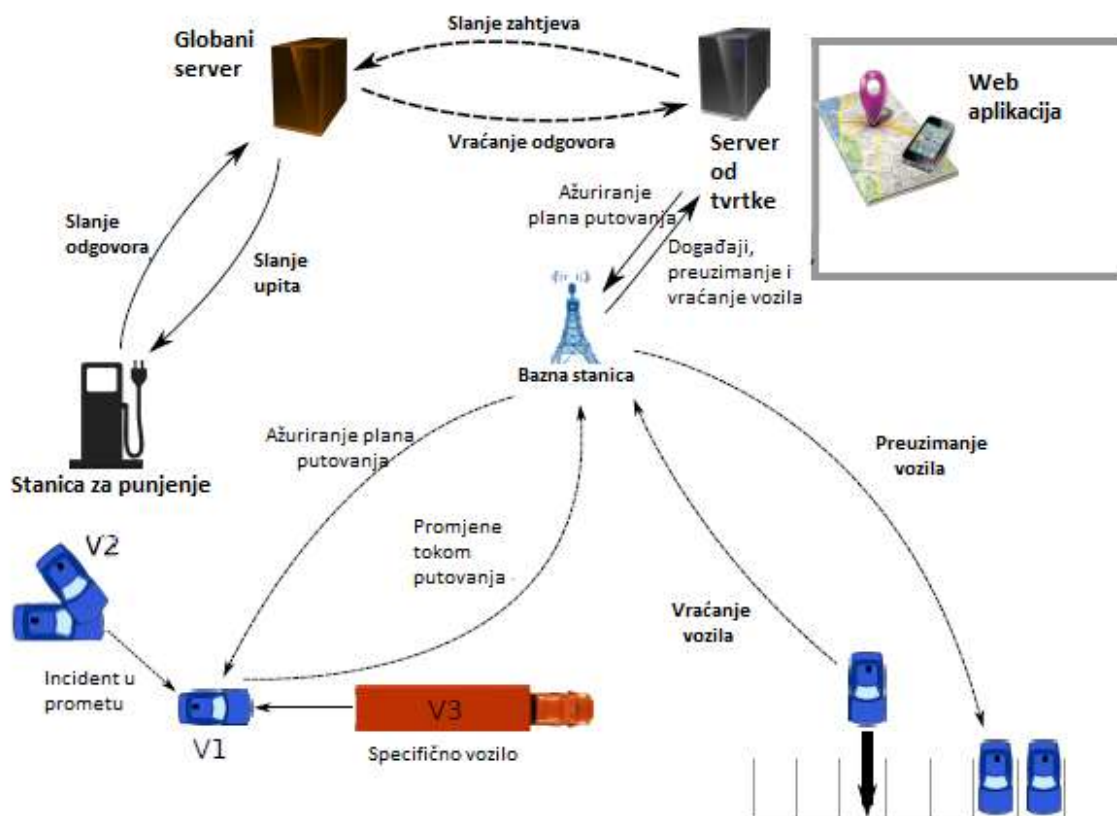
Globani server

Slanje zahtjeva

Vraćanje odgovora

Server od tvrtke

Web aplikacija

Ažuriranje plana putovanja

Događaji, preuzimanje i vraćanje vozila

Slanje odgovora

Slanje upita

Bazna stanica

Stanica za punjenje

Ažuriranje plana putovanja

Preuzimanje vozila

Promjene tokom putovanja

V2

Vraćanje vozila

Incident u prometu

V1

V3

Specifično vozilo